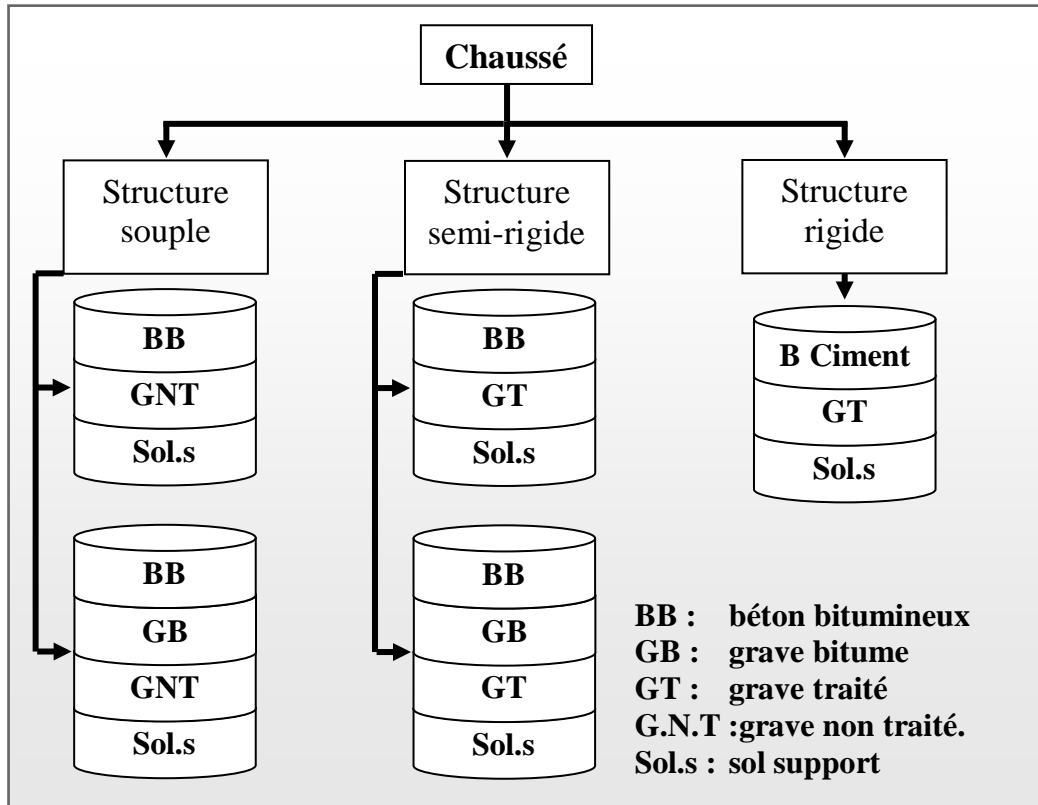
Chaussé

Structure souple

BB
GNT
Sol.s

BB
GB
GNT
Sol.s

Structure semi-rigide

BB
GT
Sol.s

BB
GB
GT
Sol.s

Structure rigide

B Ciment
GT
Sol.s

BB : béton bitumineux
GB : grave bitume
GT : grave traité
G.N.T :grave non traité.
Sol.s : sol support